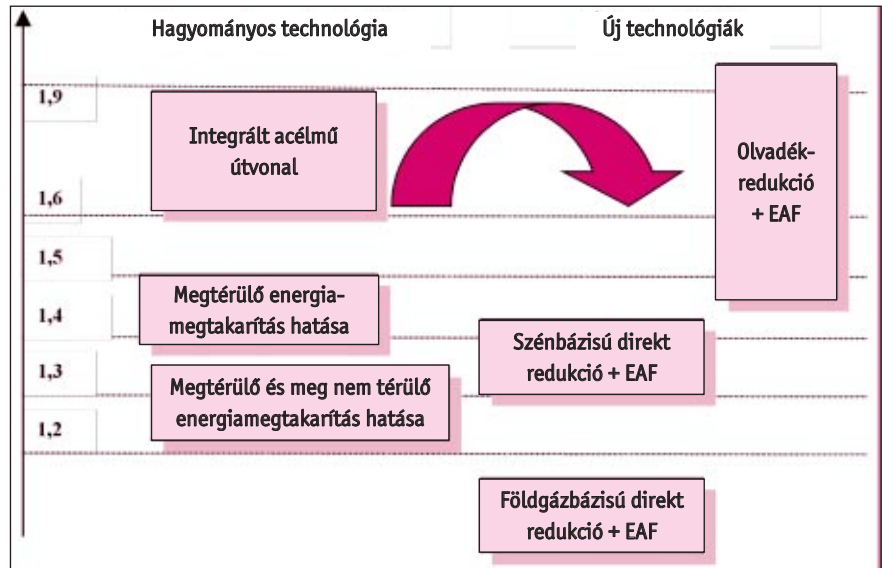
Hagyományos technológia

Új technológiák

1,9

1,6

1,5

1,4

1,3

1,2

Integrált acélmű útvonal

Olvadékredukció + EAF

Megtérülő energiamegtakarítás hatása

Szénbázisú direkt redukció + EAF

Megtérülő és meg nem térülő energiamegtakarítás hatása

Földgázbázisú direkt redukció + EAF